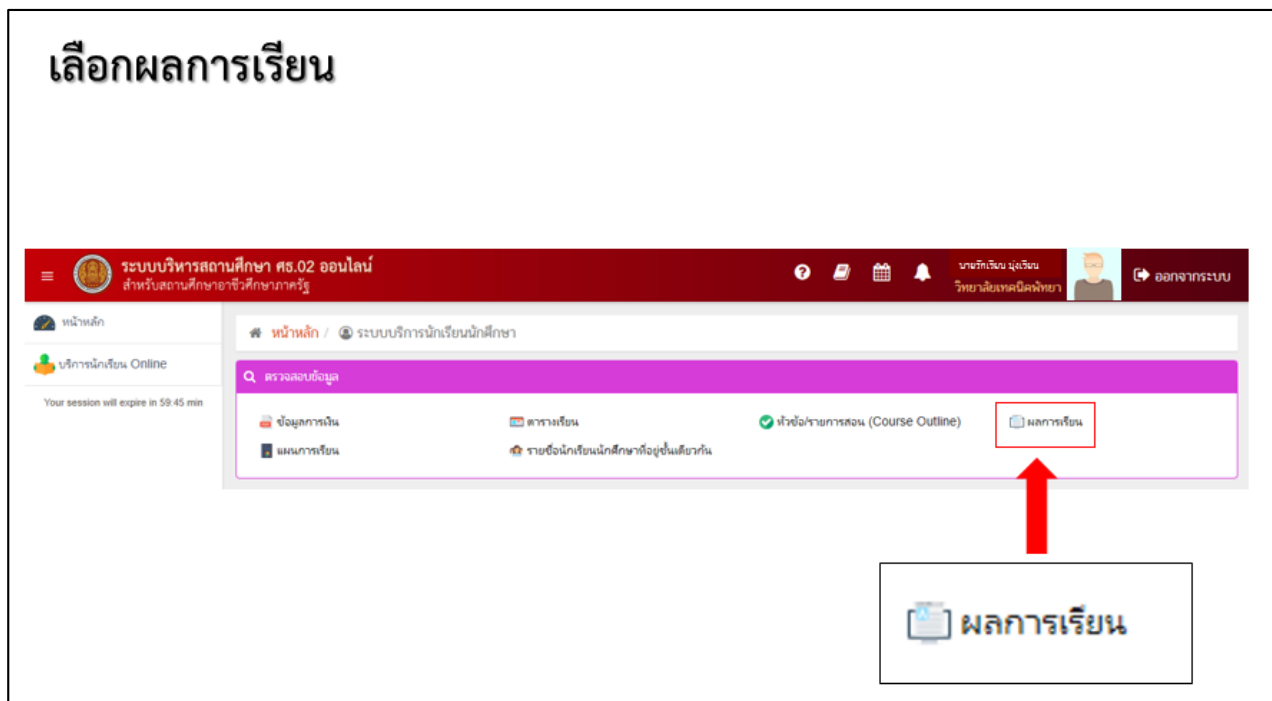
เลือกผลการเรียน

ระบบบริหารสถานศึกษา ศธ.02 ออนไลน์
สำหรับสถานศึกษาอาชีวศึกษาภาครัฐ

นายรักเรียน มุ่งเรียน
วิทยาลัยเทคนิคพัทยา

ออกจากระบบ

หน้าหลัก
บริการนักเรียน Online
Your session will expire in 59:45 min

หน้าหลัก / ระบบบริการนักเรียนนักศึกษา

ตรวจสอบข้อมูล

ข้อมูลการเงิน
ตารางเรียน
หัวข้อ/รายการสอน (Course Outline)
ผลการเรียน
แผนการเรียน
รายชื่อนักเรียนนักศึกษาที่อยู่ชั้นเดียวกัน

ผลการเรียน